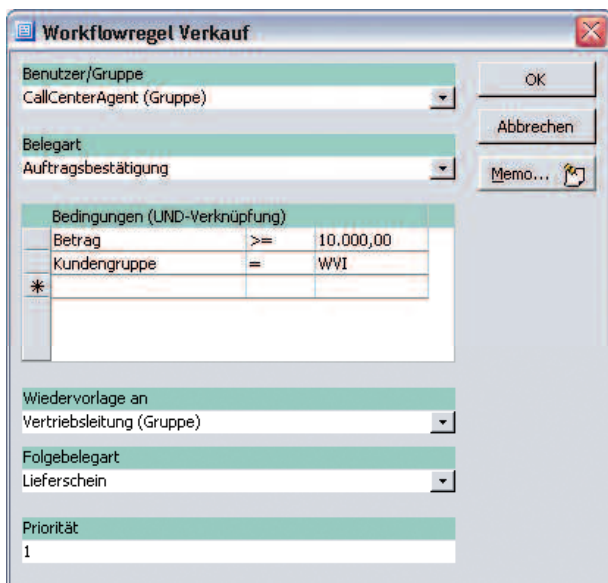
Workflowregel Verkauf

Benutzer/Gruppe
CallCenterAgent (Gruppe)

Belegart
Auftragsbestätigung

Bedingungen (UND-Verknüpfung)

| Betrag | >= | 10.000,00 |
|---|---|---|
| Kundengruppe | = | WVI |

Wiedervorlage an
Vertriebsleitung (Gruppe)

Folgebelegart
Lieferschein

Priorität
1

OK
Abbrechen
Memo...